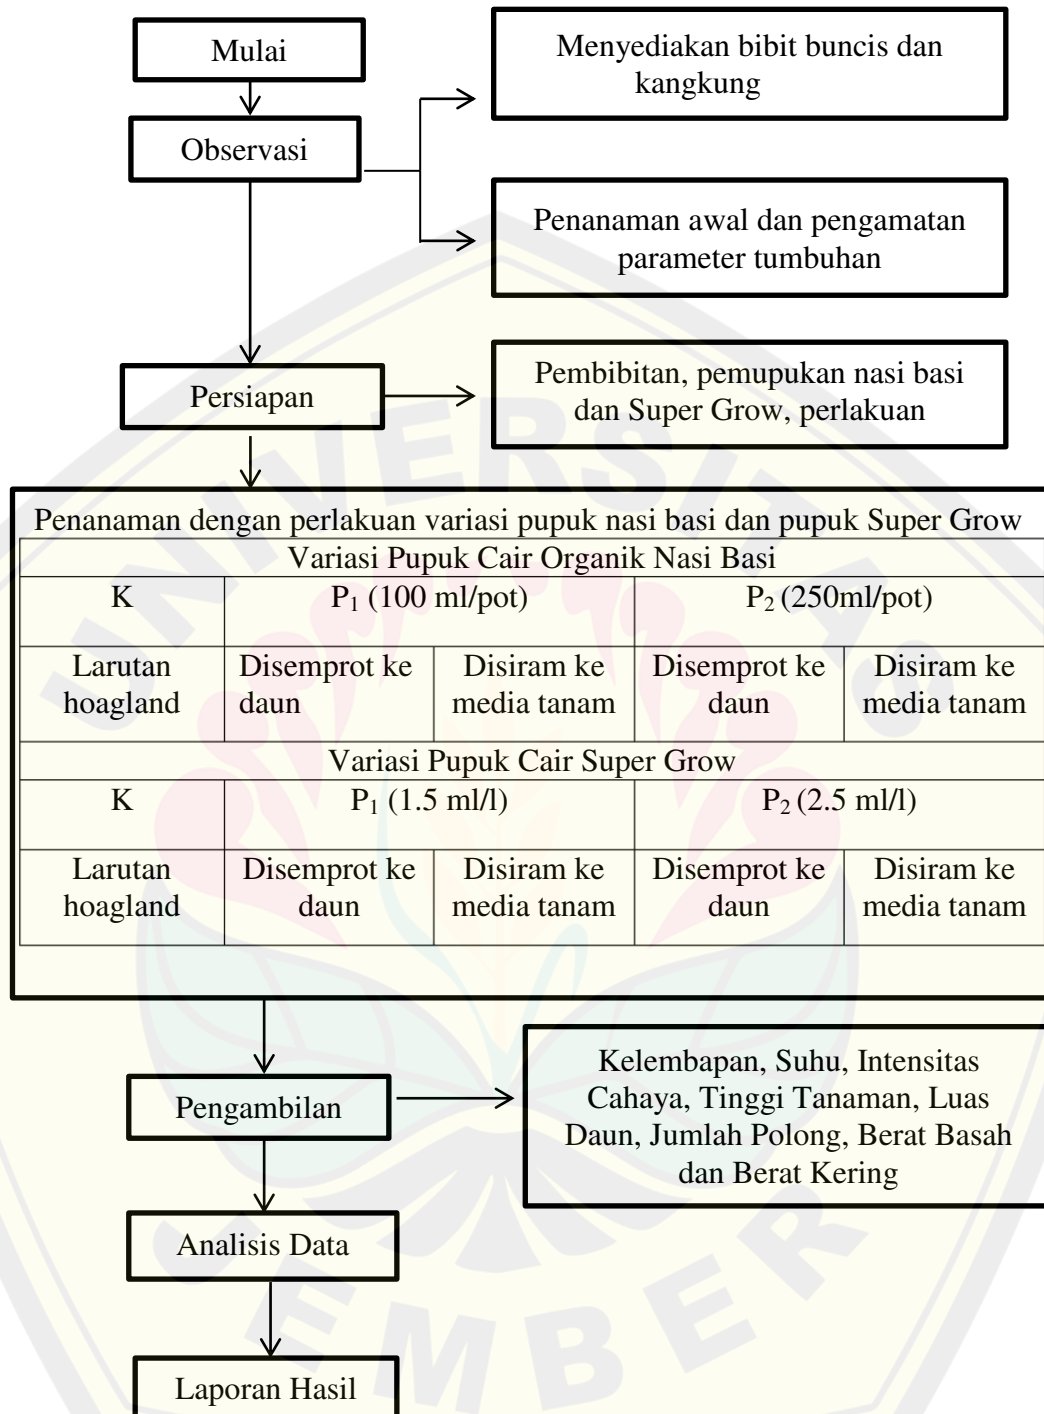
Mulai

Observasi

Menyediakan bibit buncis dan kangkung

Penanaman awal dan pengamatan parameter tumbuhan

Persiapan

Pembibitan, pemupukan nasi basi dan Super Grow, perlakuan

Penanaman dengan perlakuan variasi pupuk nasi basi dan pupuk Super Grow

| Variasi Pupuk Cair Organik Nasi Basi | | | | |
|---|---|---|---|---|
| K | $P_1$ (100 ml/pot) | | $P_2$ (250ml/pot) | |
| Larutan hoagland | Disemprot ke daun | Disiram ke media tanam | Disemprot ke daun | Disiram ke media tanam |
| Variasi Pupuk Cair Super Grow | | | | |
| K | $P_1$ (1.5 ml/l) | | $P_2$ (2.5 ml/l) | |
| Larutan hoagland | Disemprot ke daun | Disiram ke media tanam | Disemprot ke daun | Disiram ke media tanam |

Pengambilan

Kelembapan, Suhu, Intensitas Cahaya, Tinggi Tanaman, Luas Daun, Jumlah Polong, Berat Basah dan Berat Kering

Analisis Data

Laporan Hasil